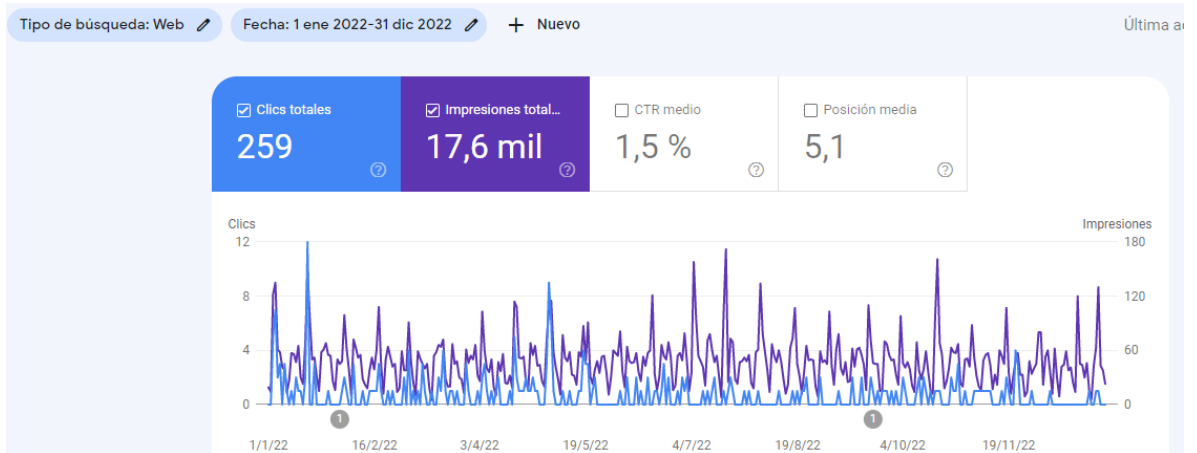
Tipo de búsqueda: Web
Fecha: 1 ene 2022-31 dic 2022
+ Nuevo
Última a

Clics totales
259

Impresiones total...
17,6 mil

CTR medio
1,5 %

Posición media
5,1

Clics
Impresiones
12
8
4
0
180
120
60
0
1
1
1/1/22
16/2/22
3/4/22
19/5/22
4/7/22
19/8/22
4/10/22
19/11/22